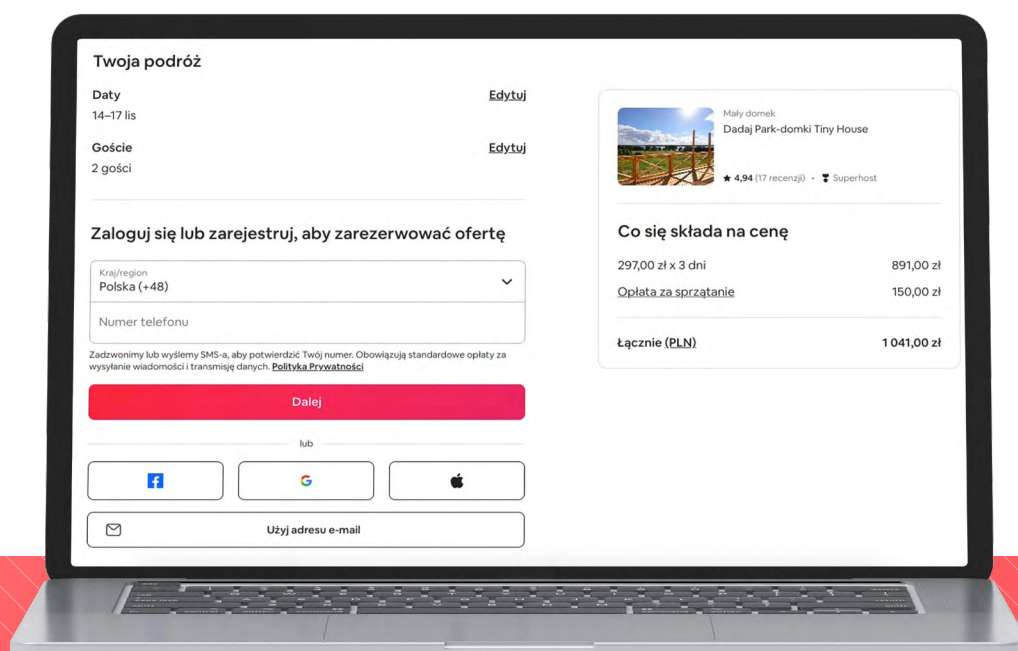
Twoja podróż

Daty
14–17 lis
Edytuj

Goście
2 gości
Edytuj

Zaloguj się lub zarejestruj, aby zarezerwować ofertę

Kraj/region
Polska (+48)

Numer telefonu

Zadzwonimy lub wyślemy SMS-a, aby potwierdzić Twój numer. Obowiązują standardowe opłaty za wysyłanie wiadomości i transmisję danych. Polityka Prywatności

Dalej

lub

G

Użyj adresu e-mail

Mały domek
Dadaj Park-domki Tiny House
★ 4,94 (17 recenzji) · Superhost

Co się składa na cenę

| | |
|---|---|
| 297,00 zł x 3 dni | 891,00 zł |
| Opłata za sprzątanie | 150,00 zł |
| Łącznie (PLN) | 1 041,00 zł |